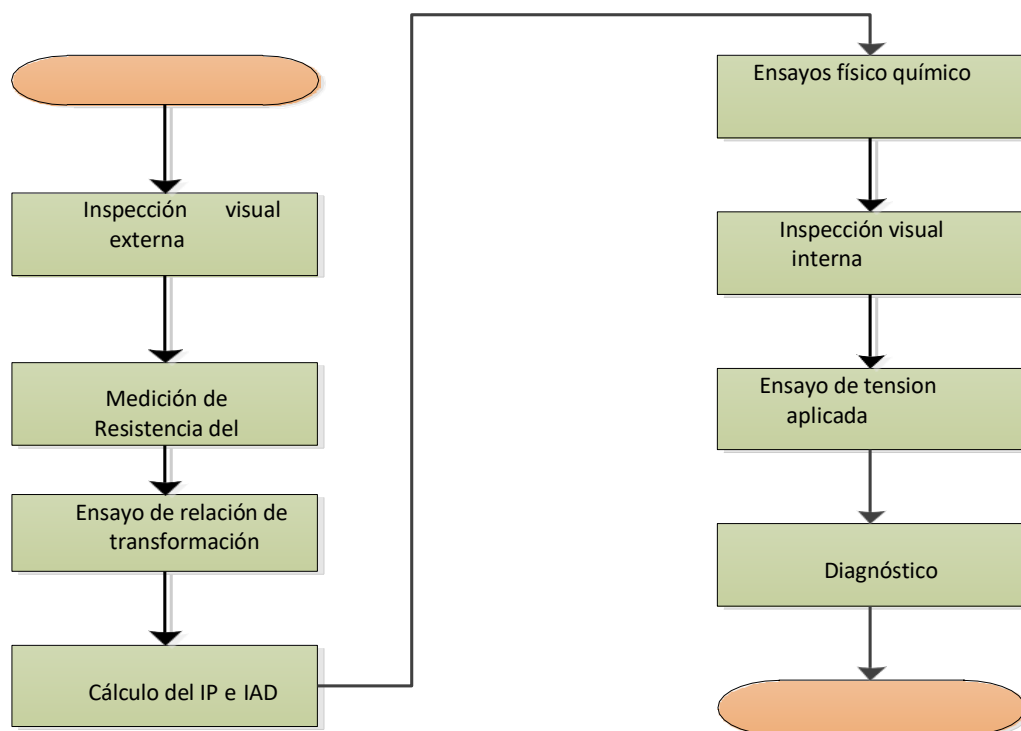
Inspección visual externa

Medición de Resistencia del

Ensayo de relación de transformación

Cálculo del IP e IAD

Ensayos físico químico

Inspección visual interna

Ensayo de tension aplicada

Diagnóstico